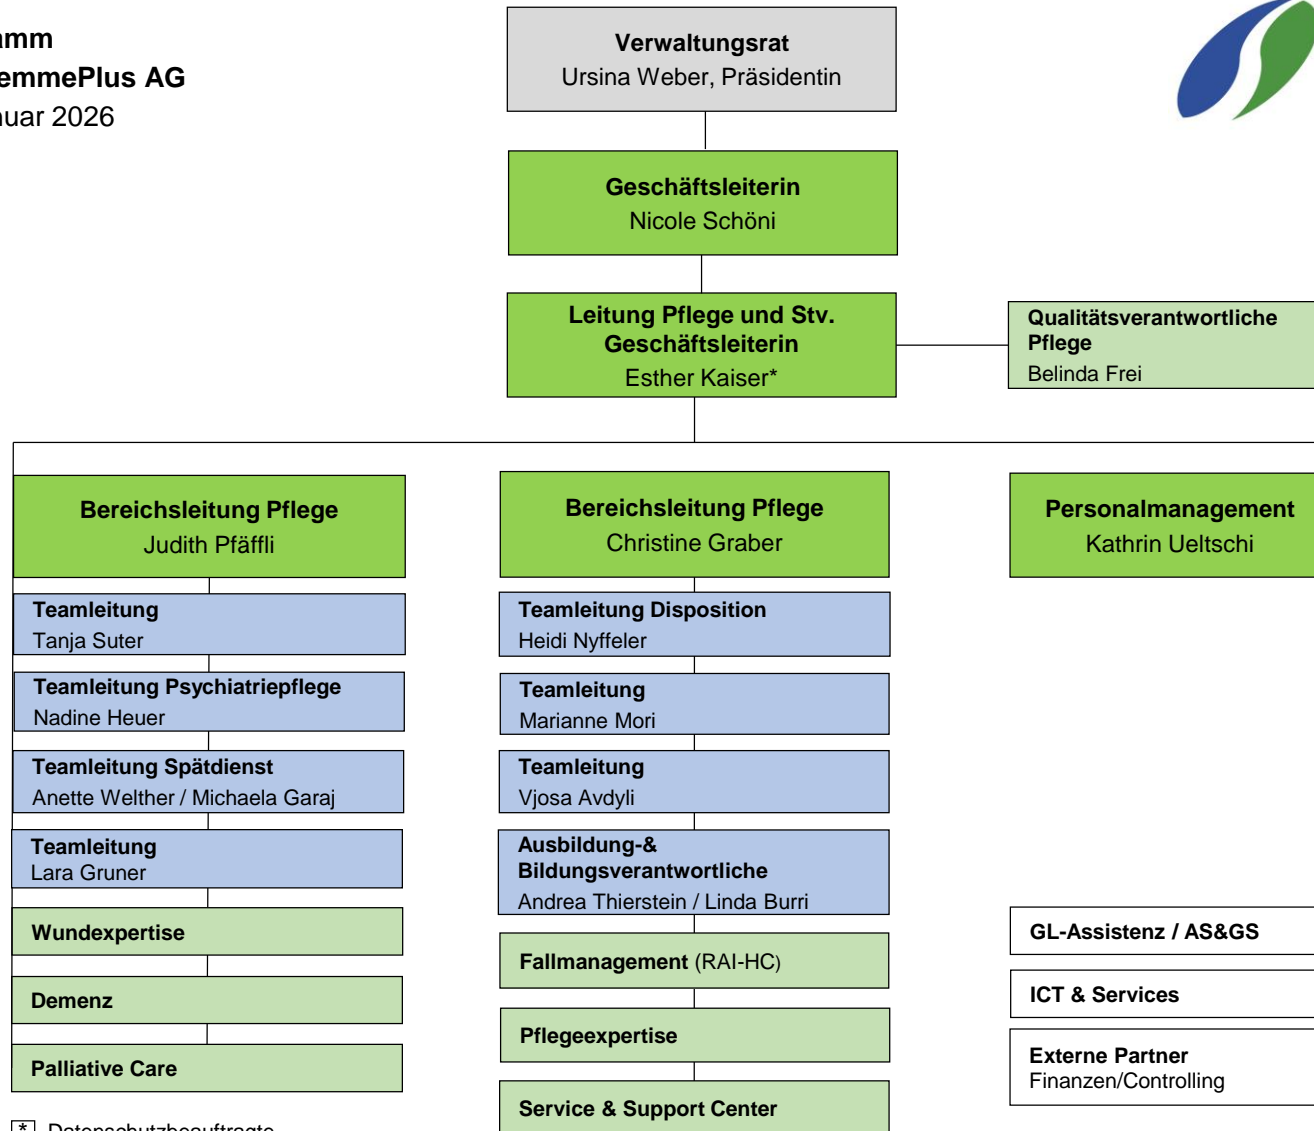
amm
emmePlus AG
uar 2026

**Verwaltungsrat**
Ursina Weber, Präsidentin

**Geschäftsleiterin**
Nicole Schöni

**Leitung Pflege und Stv. Geschäftsleiterin**
Esther Kaiser*

**Qualitätsverantwortliche Pflege**
Belinda Frei

**Bereichsleitung Pflege**
Judith Pfäffli

**Teamleitung**
Tanja Suter

**Teamleitung Psychiatriepflege**
Nadine Heuer

**Teamleitung Spätdienst**
Anette Welther / Michaela Garaj

**Teamleitung**
Lara Gruner

**Wundexpertise**

**Demenz**

**Palliative Care**

**Bereichsleitung Pflege**
Christine Graber

**Teamleitung Disposition**
Heidi Nyffeler

**Teamleitung**
Marianne Mori

**Teamleitung**
Vjosa Avdyli

**Ausbildung-& Bildungsverantwortliche**
Andrea Thierstein / Linda Burri

**Fallmanagement** (RAI-HC)

**Pflegeexpertise**

**Service & Support Center**

**Personalmanagement**
Kathrin Ueltschi

**GL-Assistenz / AS&GS**

**ICT & Services**

**Externe Partner**
Finanzen/Controlling

* Datenschutzbeauftragte